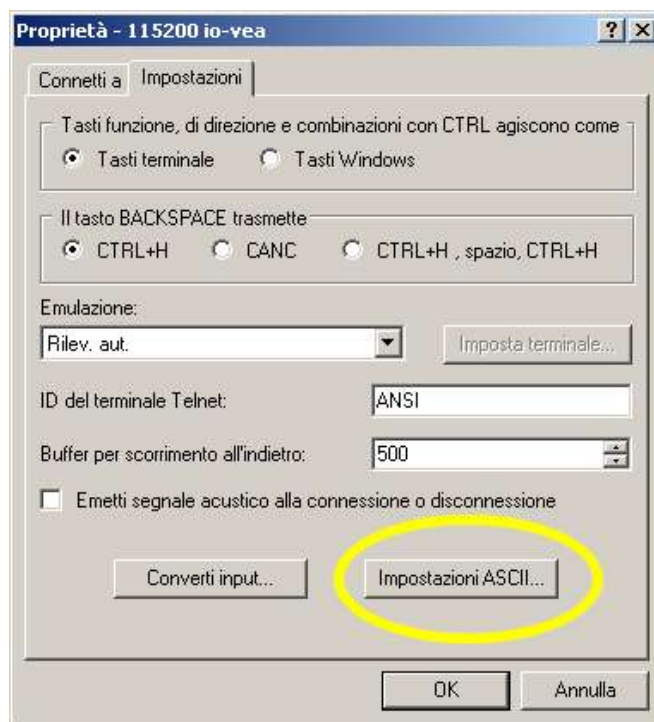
Proprietà - 115200 io-vea

?

X

Connetti a

Impostazioni

Tasti funzione, di direzione e combinazioni con CTRL agiscono come

Tasti terminale

Tasti Windows

Il tasto BACKSPACE trasmette

CTRL+H

CANC

CTRL+H , spazio, CTRL+H

Emulazione:

Rilev. aut.

Imposta terminale...

ID del terminale Telnet:

ANSI

Buffer per scorrimento all'indietro:

500

Emetti segnale acustico alla connessione o disconnessione

Converti input...

Impostazioni ASCII...

OK

Annulla